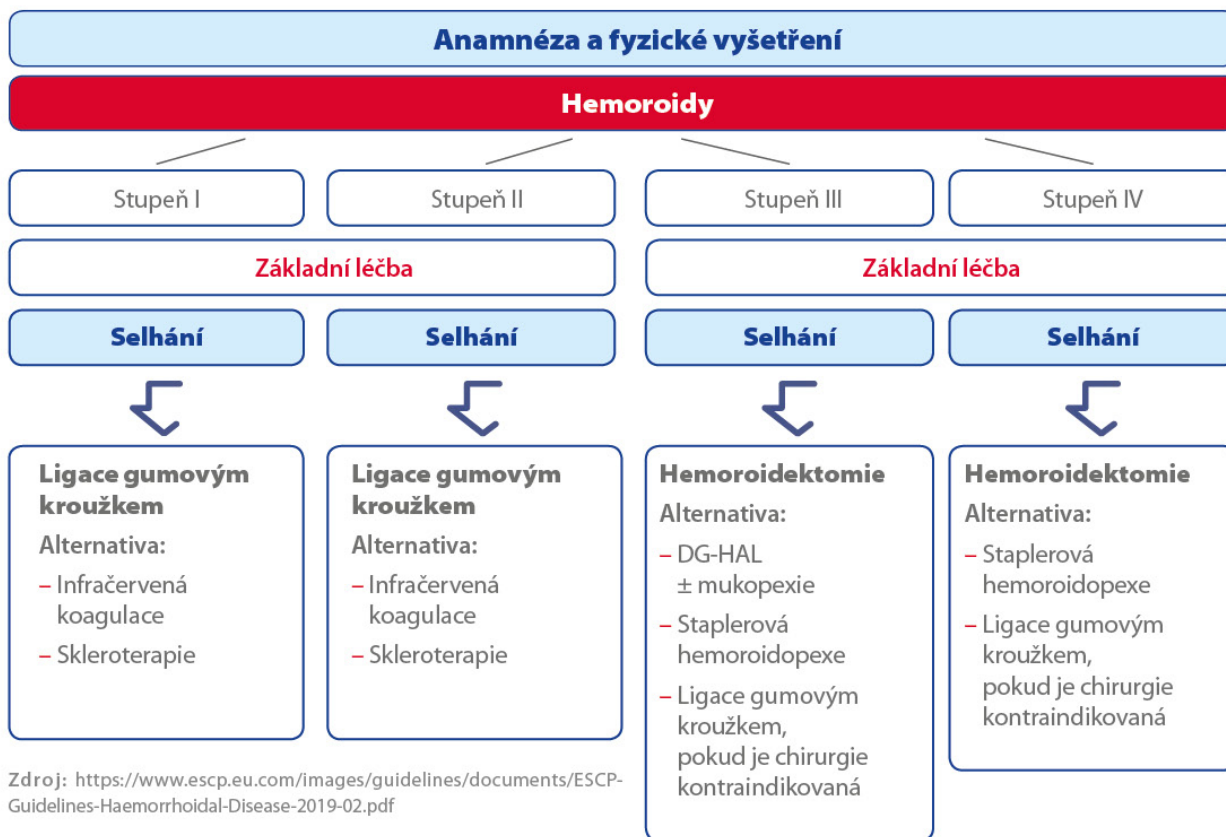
Anamnéza a fyzické vyšetření

Hemoroidy

Stupeň I

Stupeň II

Stupeň III

Stupeň IV

Základní léčba

Základní léčba

Selhání

Selhání

Selhání

Selhání

Ligace gumovým kroužkem

Alternativa:

– Infračervená koagulace

– Skleroterapie

Ligace gumovým kroužkem

Alternativa:

– Infračervená koagulace

– Skleroterapie

Hemoroidektomie

Alternativa:

– DG-HAL ± mukopexie

– Staplerová hemoroidopexe

– Ligace gumovým kroužkem, pokud je chirurgie kontraindikovaná

Hemoroidektomie

Alternativa:

– Staplerová hemoroidopexe

– Ligace gumovým kroužkem, pokud je chirurgie kontraindikovaná

Zdroj: https://www.escp.eu.com/images/guidelines/documents/ESCP-Guidelines-Haemorrhoidal-Disease-2019-02.pdf